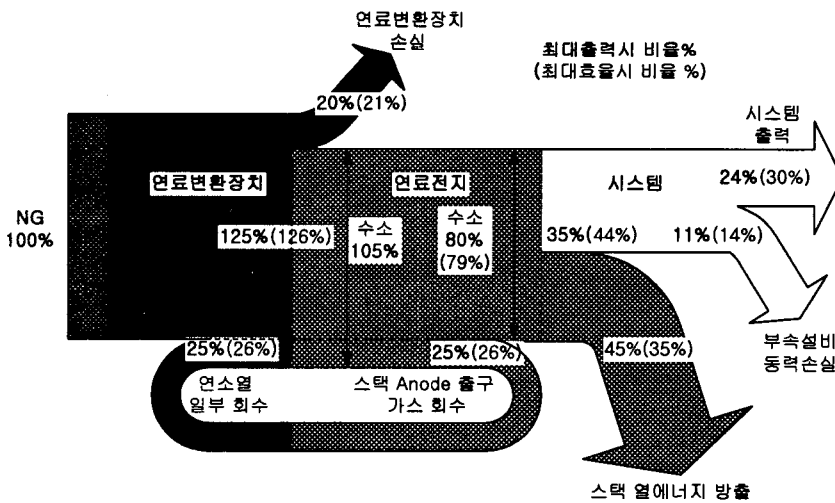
연료변환장치
손실

최대출력시 비율%
(최대효율시 비율 %)

20%(21%)

시스템
출력

연료변환장치

연료전지

시스템

24%(30%)

NG
100%

125%(126%)

수소
105%

수소
80%
(79%)

35%(44%)

11%(14%)

부속설비
동력손실

25%(26%)

25%(26%)

45%(35%)

연소열
일부 회수

스택 Anode 출구
가스 회수

스택 열에너지 방출